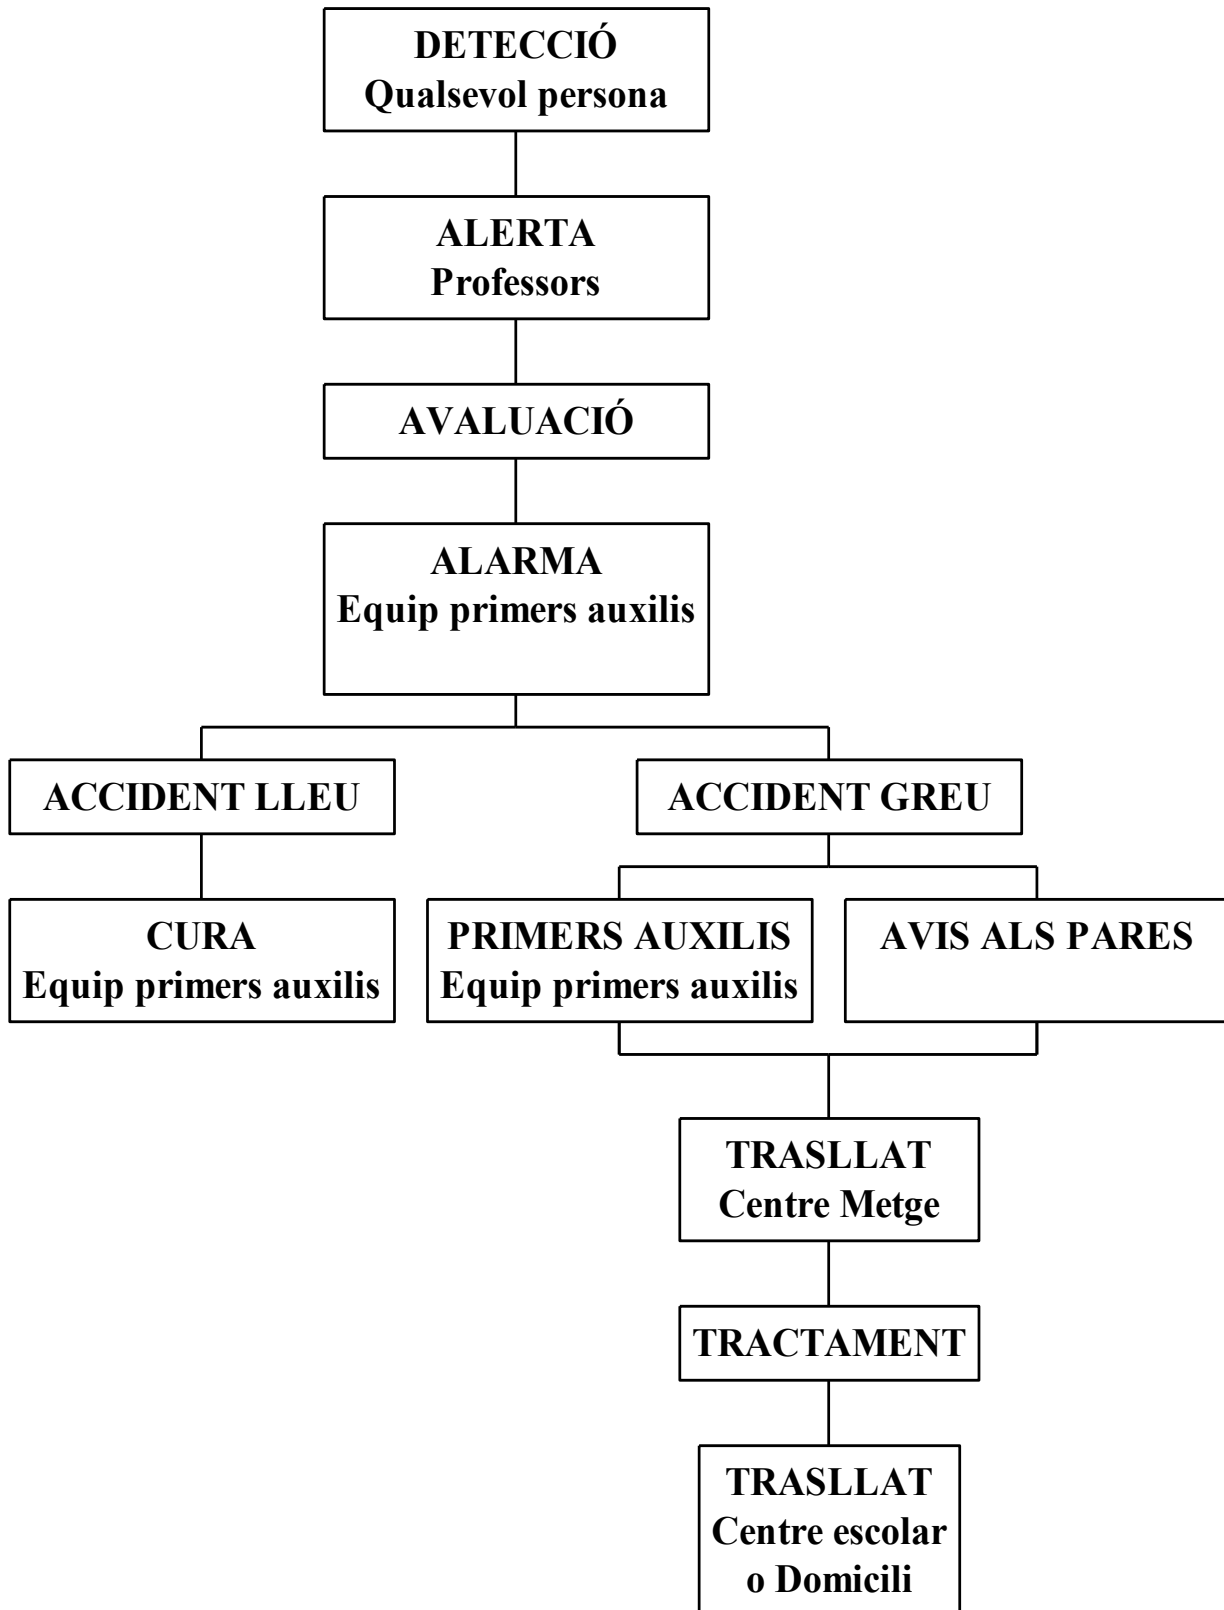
DETECCIÓ
Qualsevol persona

ALERTA
Professors

AVALUACIÓ

ALARMA
Equip primers auxilis

ACCIDENT LLEU

ACCIDENT GREU

CURA
Equip primers auxilis

PRIMERS AUXILIS
Equip primers auxilis

AVIS ALS PARES

TRASLLAT
Centre Metge

TRACTAMENT

TRASLLAT
Centre escolar
o Domicili